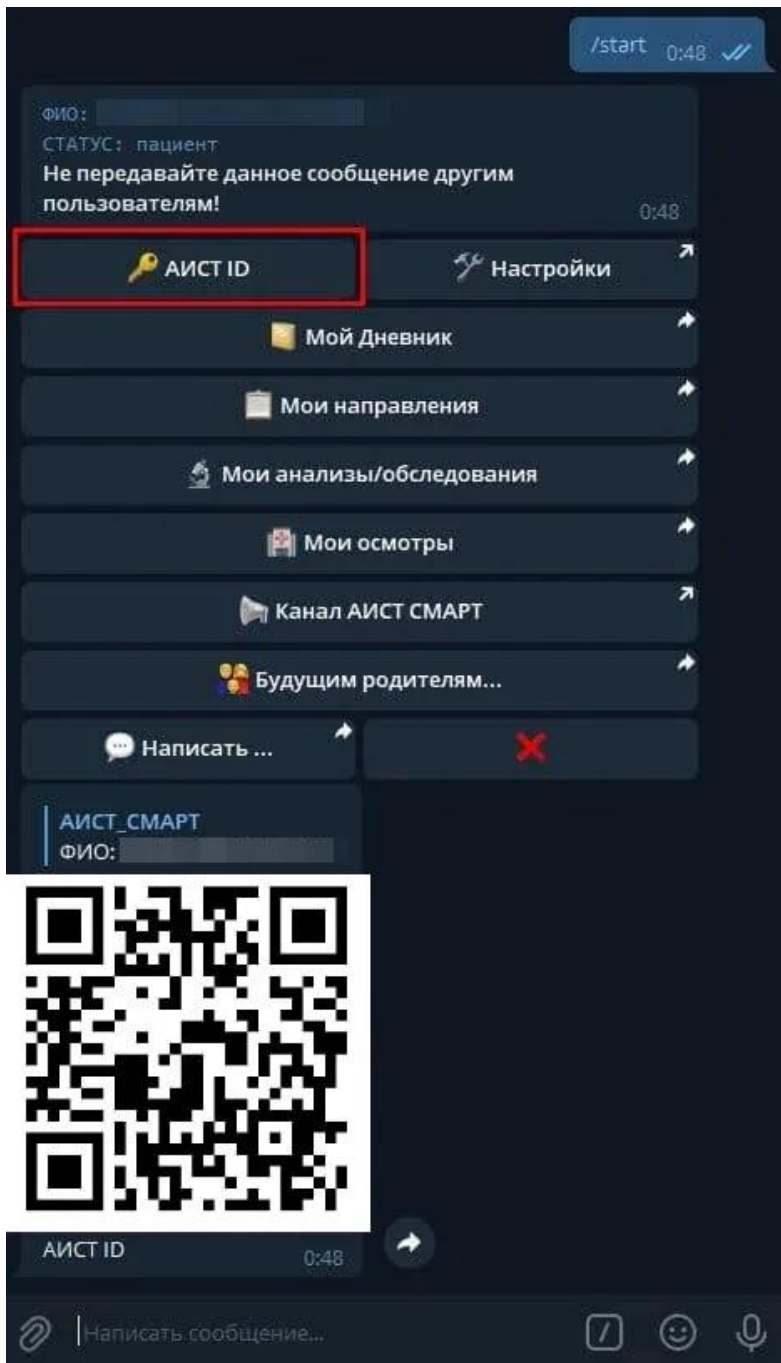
/start 0:48

ФИО:
СТАТУС: пациент
Не передавайте данное сообщение другим пользователям!
0:48

АИСТ ID
Настройки
Мой Дневник
Мои направления
Мои анализы/обследования
Мои осмотры
Канал АИСТ СМАРТ
Будущим родителям...
Написать ...

АИСТ_СМАРТ
ФИО:

АИСТ ID 0:48

Написать сообщение...